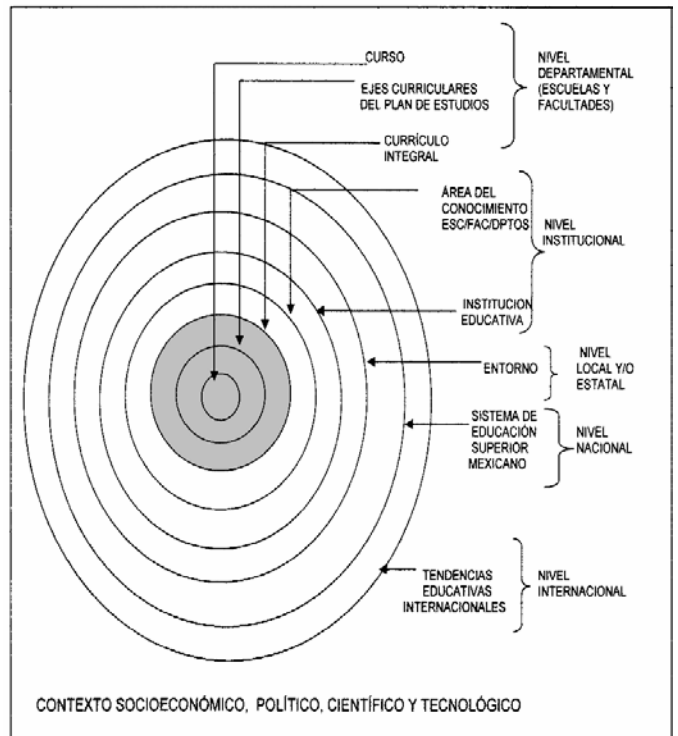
CURSO

EJES CURRICULARES DEL PLAN DE ESTUDIOS

NIVEL DEPARTAMENTAL (ESCUELAS Y FACULTADES)

CURRÍCULO INTEGRAL

ÁREA DEL CONOCIMIENTO ESC/FAC/DPTOS

NIVEL INSTITUCIONAL

INSTITUCION EDUCATIVA

ENTORNO

NIVEL LOCAL Y/O ESTATAL

SISTEMA DE EDUCACIÓN SUPERIOR MEXICANO

NIVEL NACIONAL

TENDENCIAS EDUCATIVAS INTERNACIONALES

NIVEL INTERNACIONAL

CONTEXTO SOCIOECONÓMICO, POLÍTICO, CIENTÍFICO Y TECNOLÓGICO